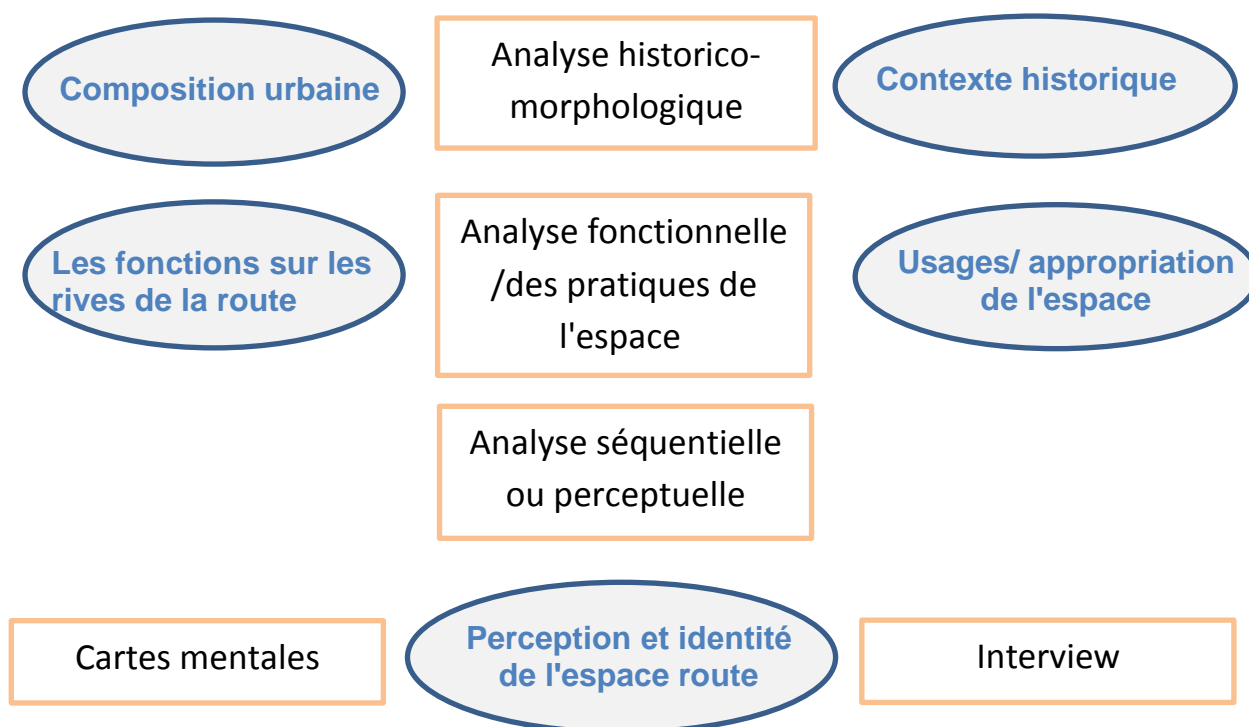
Composition urbaine

Analyse historico-morphologique

Contexte historique

Les fonctions sur les rives de la route

Analyse fonctionnelle /des pratiques de l'espace

Usages/ appropriation de l'espace

Analyse séquentielle ou perceptuelle

Cartes mentales

Perception et identité de l'espace route

Interview